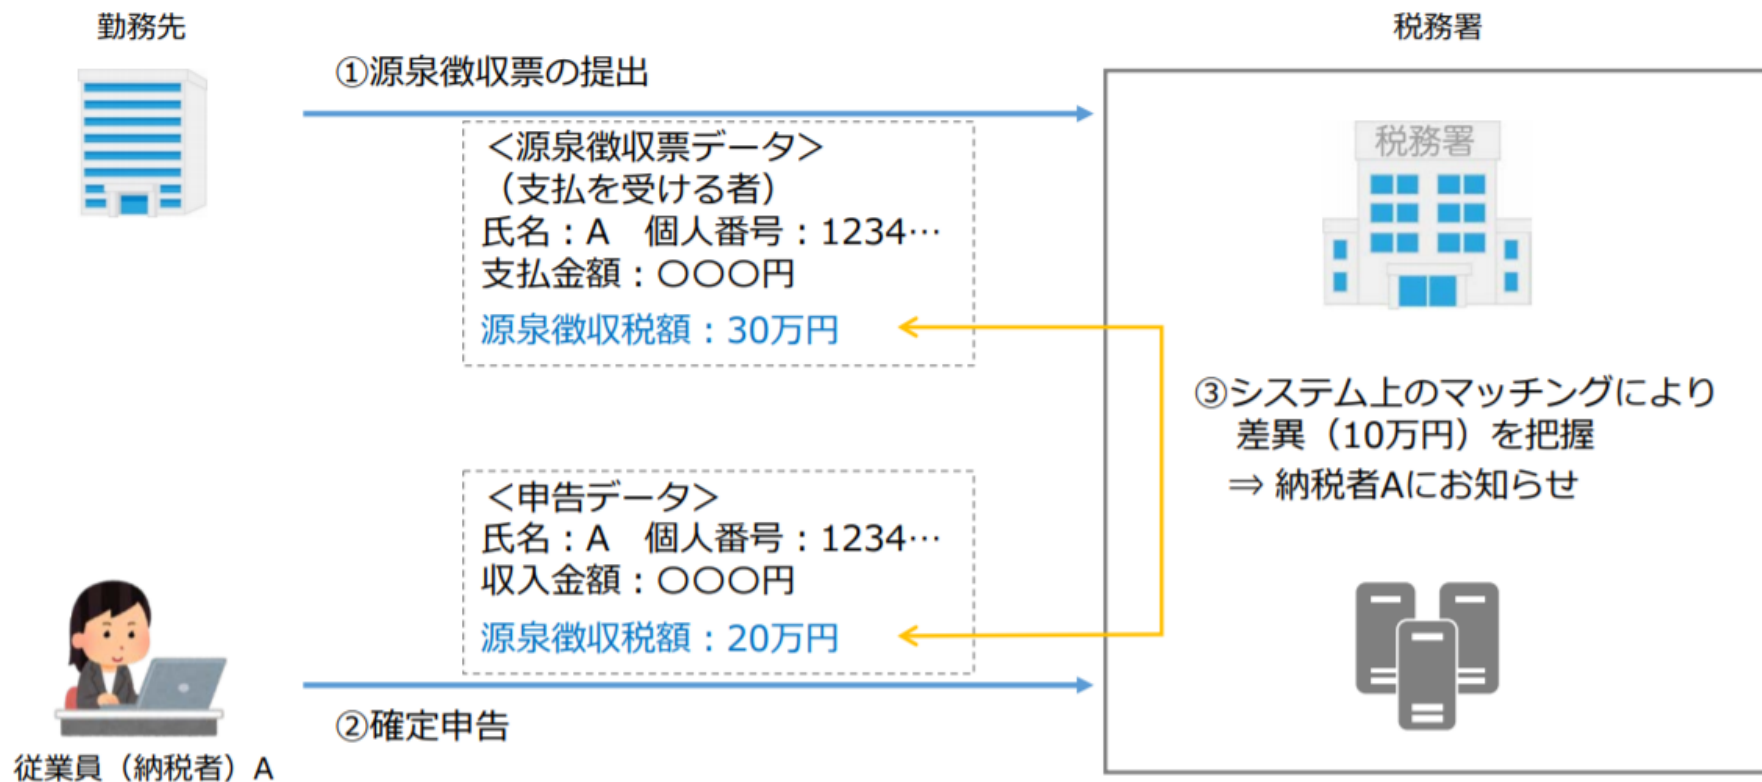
勤務先

税務署

①源泉徴収票の提出

<源泉徴収票データ>
(支払を受ける者)
氏名：A　個人番号：1234…
支払金額：〇〇〇円
源泉徴収税額：30万円

税務署

③システム上のマッチングにより差異（10万円）を把握
⇒ 納税者Aにお知らせ

<申告データ>
氏名：A　個人番号：1234…
収入金額：〇〇〇円
源泉徴収税額：20万円

②確定申告

従業員（納税者）A